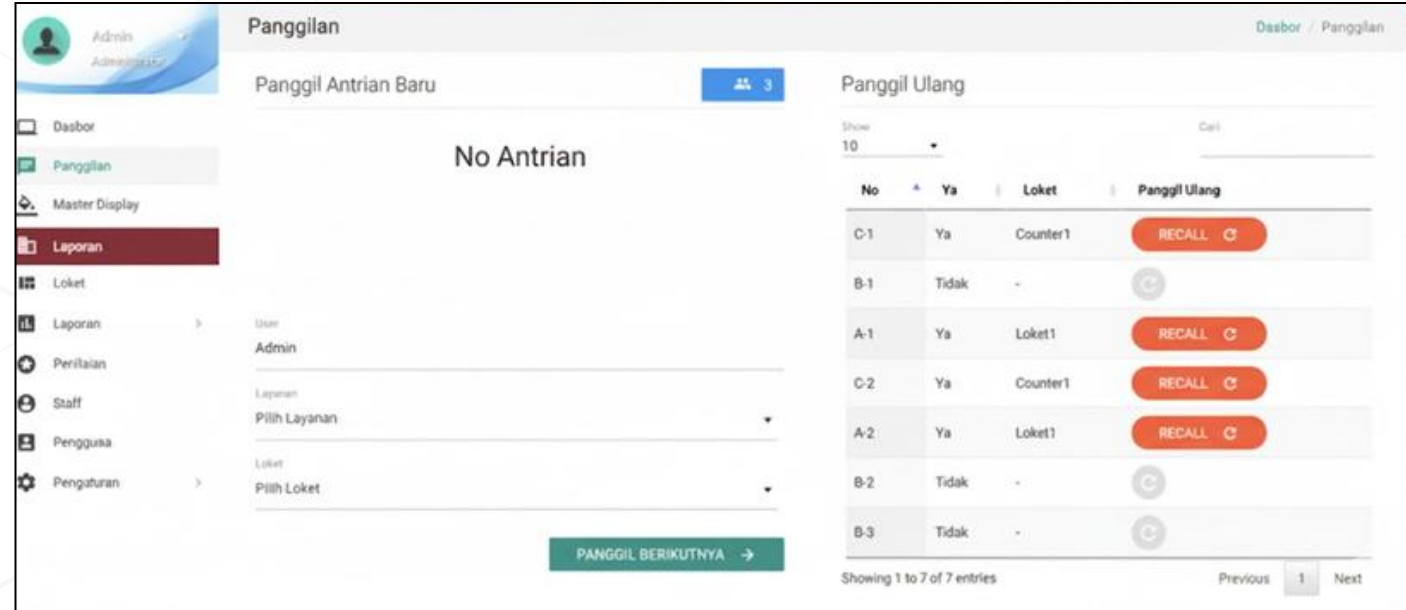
Admin
Administrator

Dasbor
Panggilan
Master Display
Laporan
Loket
Laporan
Penilaian
Staff
Pengguna
Pengaturan

Panggilan

Dasbor / Panggilan

Panggil Antrian Baru

3

No Antrian

User
Admin

Layanan
Pilih Layanan

Loket
Pilih Loket

PANGGIL BERIKUTNYA →

Panggil Ulang

Show
10

Cari

| No | Ya | Loket | Panggil Ulang |
|---|---|---|---|
| C-1 | Ya | Counter1 | RECALL |
| B-1 | Tidak | - | |
| A-1 | Ya | Loket1 | RECALL |
| C-2 | Ya | Counter1 | RECALL |
| A-2 | Ya | Loket1 | RECALL |
| B-2 | Tidak | - | |
| B-3 | Tidak | - | |

Showing 1 to 7 of 7 entries

Previous 1 Next